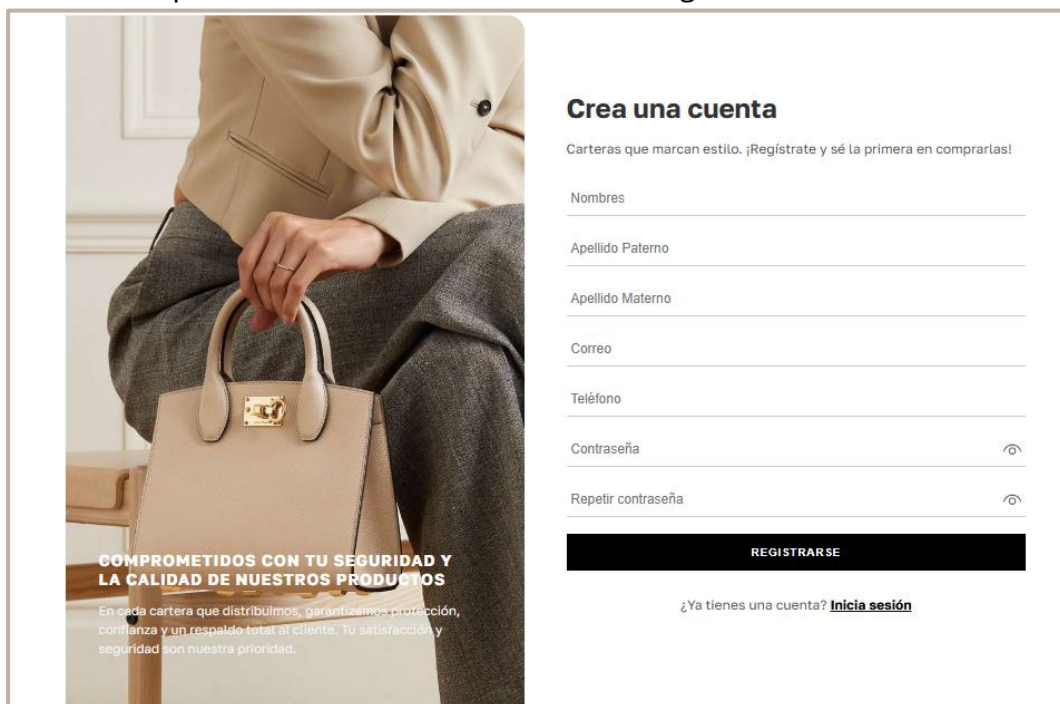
COMPROMETIDOS CON TU SEGURIDAD Y LA CALIDAD DE NUESTROS PRODUCTOS

En cada cartera que distribuimos, garantizamos protección, confianza y un respaldo total al cliente. Tu satisfacción y seguridad son nuestra prioridad.

Crea una cuenta

Carteras que marcan estilo. ¡Regístrate y sé la primera en comprarlas!

Nombres

Apellido Paterno

Apellido Materno

Correo

Teléfono

Contraseña

Repetir contraseña

REGISTRARSE

¿Ya tienes una cuenta? Inicia sesión